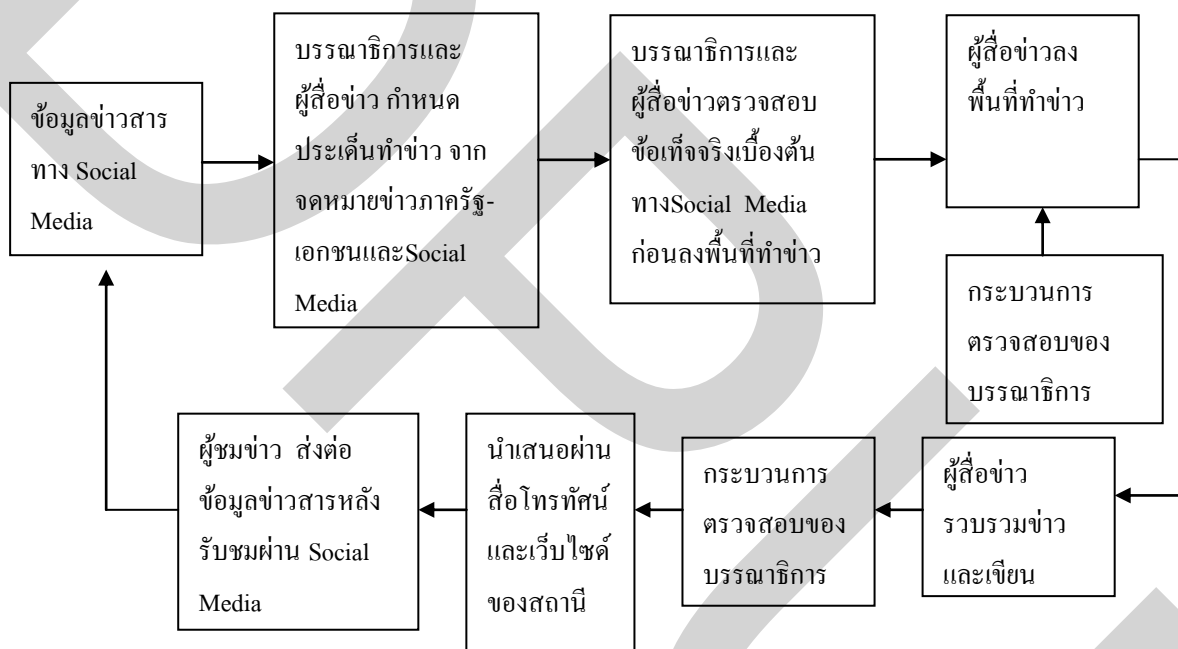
ข้อมูลข่าวสาร ทาง Social Media

บรรณาธิการและ ผู้สื่อข่าว กำหนด ประเด็นทำข่าว จาก จดหมายข่าวภาครัฐ-เอกชนและSocial Media

บรรณาธิการและ ผู้สื่อข่าวตรวจสอบ ข้อเท็จจริงเบื้องต้น ทางSocial Media ก่อนลงพื้นที่ทำข่าว

ผู้สื่อข่าวลง พื้นที่ทำข่าว

กระบวนการ ตรวจสอบของ บรรณาธิการ

ผู้สื่อข่าว รวบรวมข่าว และเขียน

กระบวนการ ตรวจสอบของ บรรณาธิการ

นำเสนอผ่าน สื่อโทรทัศน์ และเว็บไซต์ ของสถานี

ผู้ชมข่าว ส่งต่อ ข้อมูลข่าวสารหลัง รับชมผ่าน Social Media